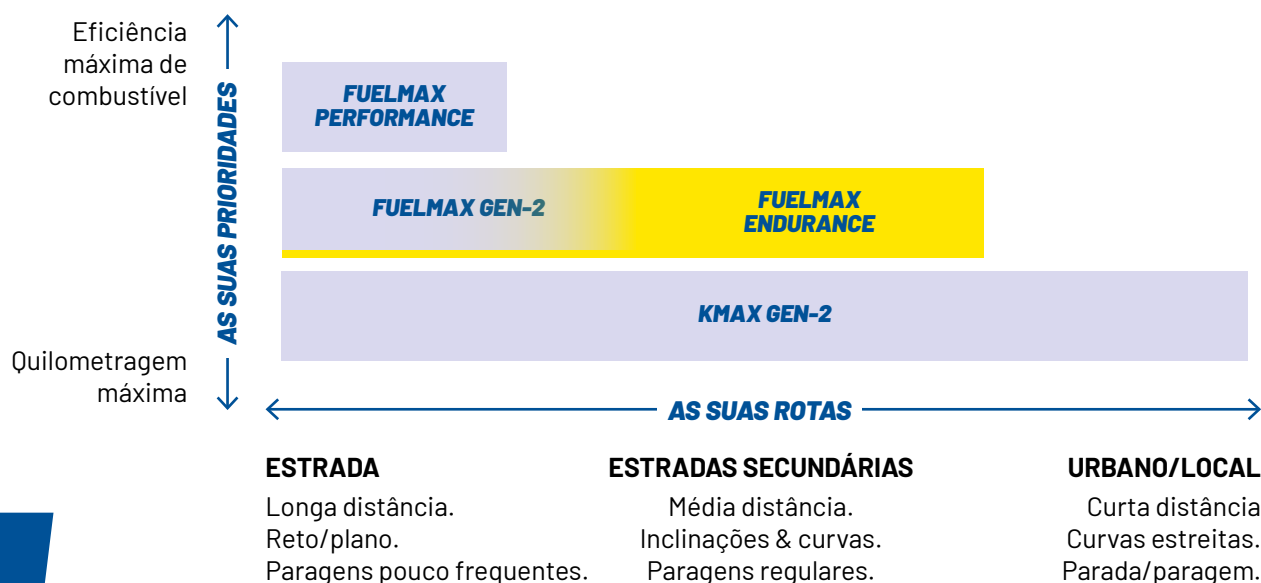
Eficiência máxima de combustível

AS SUAS PRIORIDADES

Quilometragem máxima

FUELMAX PERFORMANCE

FUELMAX GEN-2

FUELMAX ENDURANCE

KMAX GEN-2

AS SUAS ROTAS

ESTRADA
Longa distância.
Reto/plano.
Paragens pouco frequentes.

ESTRADAS SECUNDÁRIAS
Média distância.
Inclinações & curvas.
Paragens regulares.

URBANO/LOCAL
Curta distância
Curvas estreitas.
Parada/paragem.